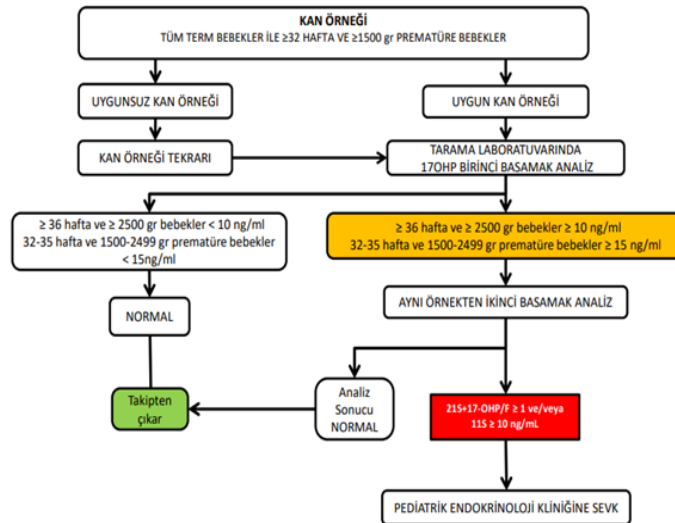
KAN ÖRNEĞİ
TÜM TERM BEBEKLER İLE ≥32 HAFTA VE ≥1500 gr PREMATÜRE BEBEKLER

UYGUNSUZ KAN ÖRNEĞİ

UYGUN KAN ÖRNEĞİ

KAN ÖRNEĞİ TEKRARI

TARAMA LABORATUVARINDA
17OHP BİRİNCİ BASAMAK ANALİZ

≥ 36 hafta ve ≥ 2500 gr bebekler < 10 ng/ml
32-35 hafta ve 1500-2499 gr prematüre bebekler < 15ng/ml

≥ 36 hafta ve ≥ 2500 gr bebekler ≥ 10 ng/ml
32-35 hafta ve 1500-2499 gr prematüre bebekler ≥ 15 ng/ml

NORMAL

AYNI ÖRNEKTEN İKİNCİ BASAMAK ANALİZ

Takipten çıkar

Analiz Sonucu NORMAL

21S+17-OHP/F ≥ 1 ve/veya
11S ≥ 10 ng/mL

PEDİATRİK ENDOKRİNOLOJİ KLİNİĞİNE SEVK